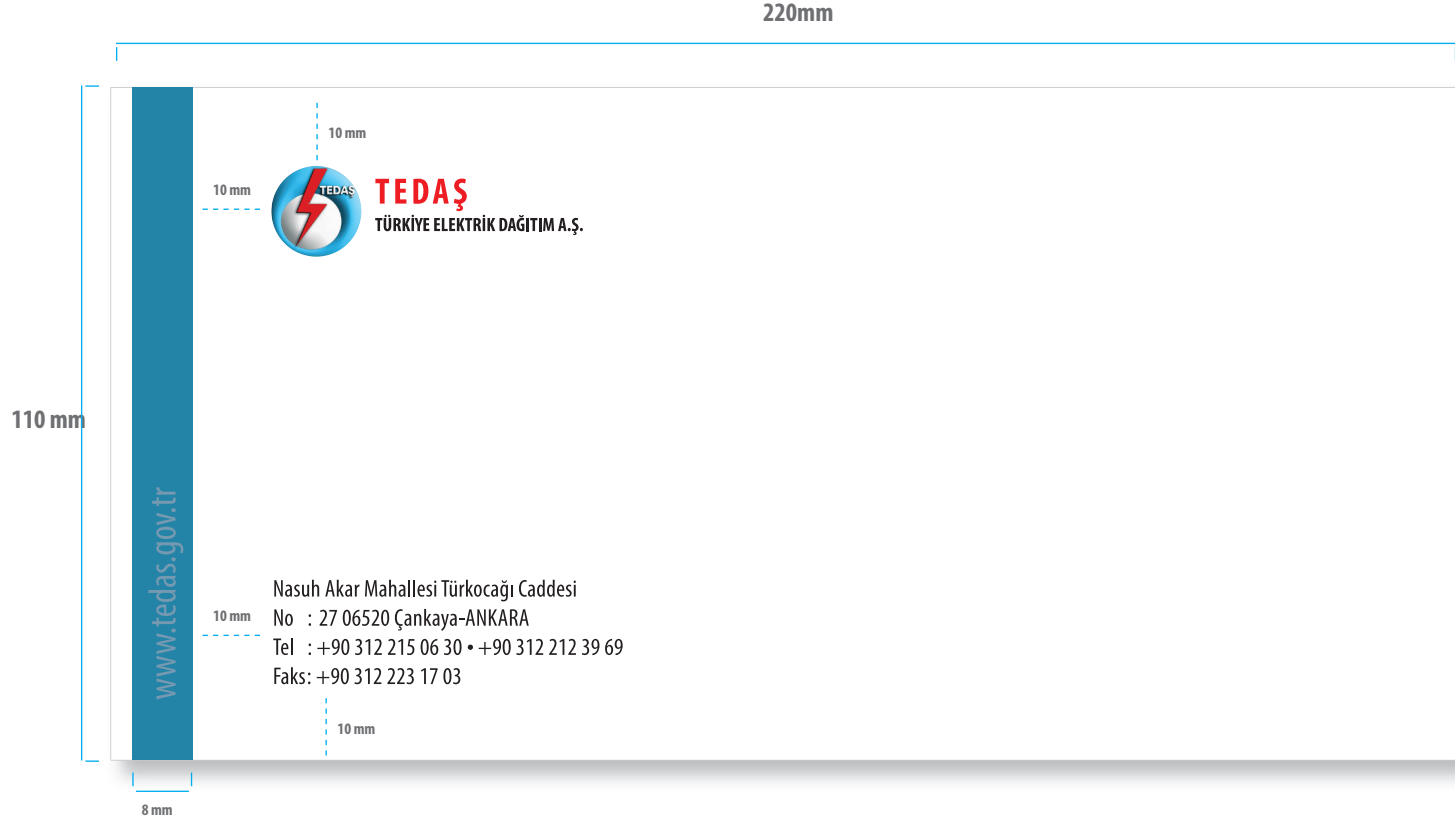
220mm

110 mm

10 mm

10 mm

TEDAŞ

TEDAŞ
TÜRKİYE ELEKTRİK DAĞITIM A.Ş.

www.tedas.gov.tr

Nasuh Akar Mahallesi Türkocağı Caddesi
No : 27 06520 Çankaya-ANKARA
Tel : +90 312 215 06 30 • +90 312 212 39 69
Faks: +90 312 223 17 03

10 mm

10 mm

8 mm